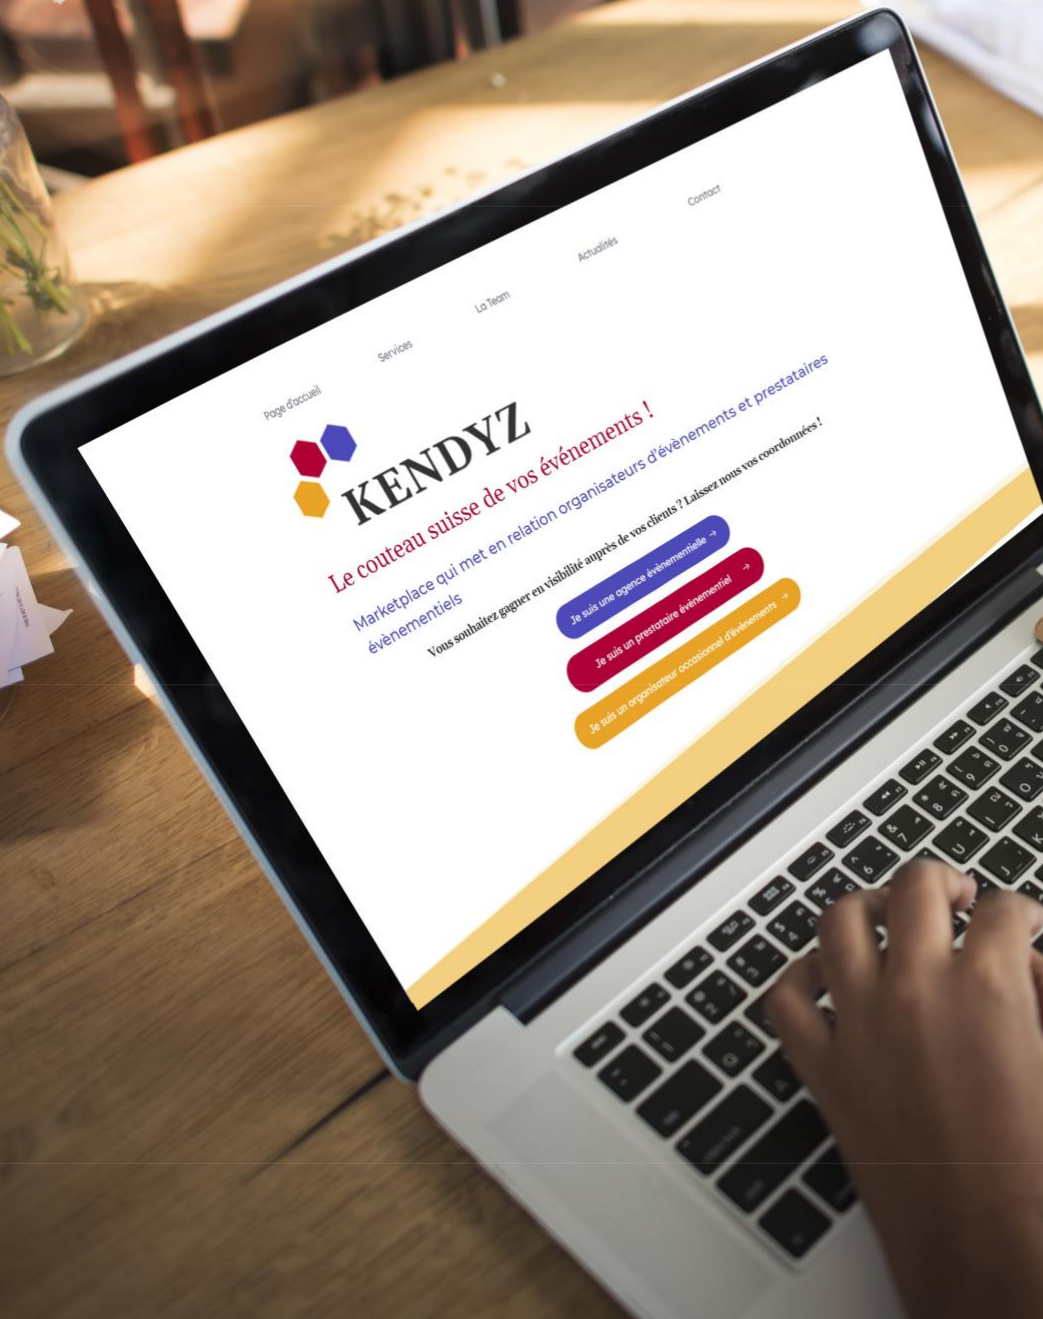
Page d'accueil

Services

La Team

Actualités

Contact

KENDYZ

Le couteau suisse de vos événements !

Marketplace qui met en relation organisateurs d'évènements et prestataires évènementiels

Vous souhaitez gagner en visibilité auprès de vos clients ? Laissez nous vos coordonnées !

Je suis une agence évènementielle →

Je suis un prestataire évènementiel →

Je suis un organisateur occasionnel d'évènements →